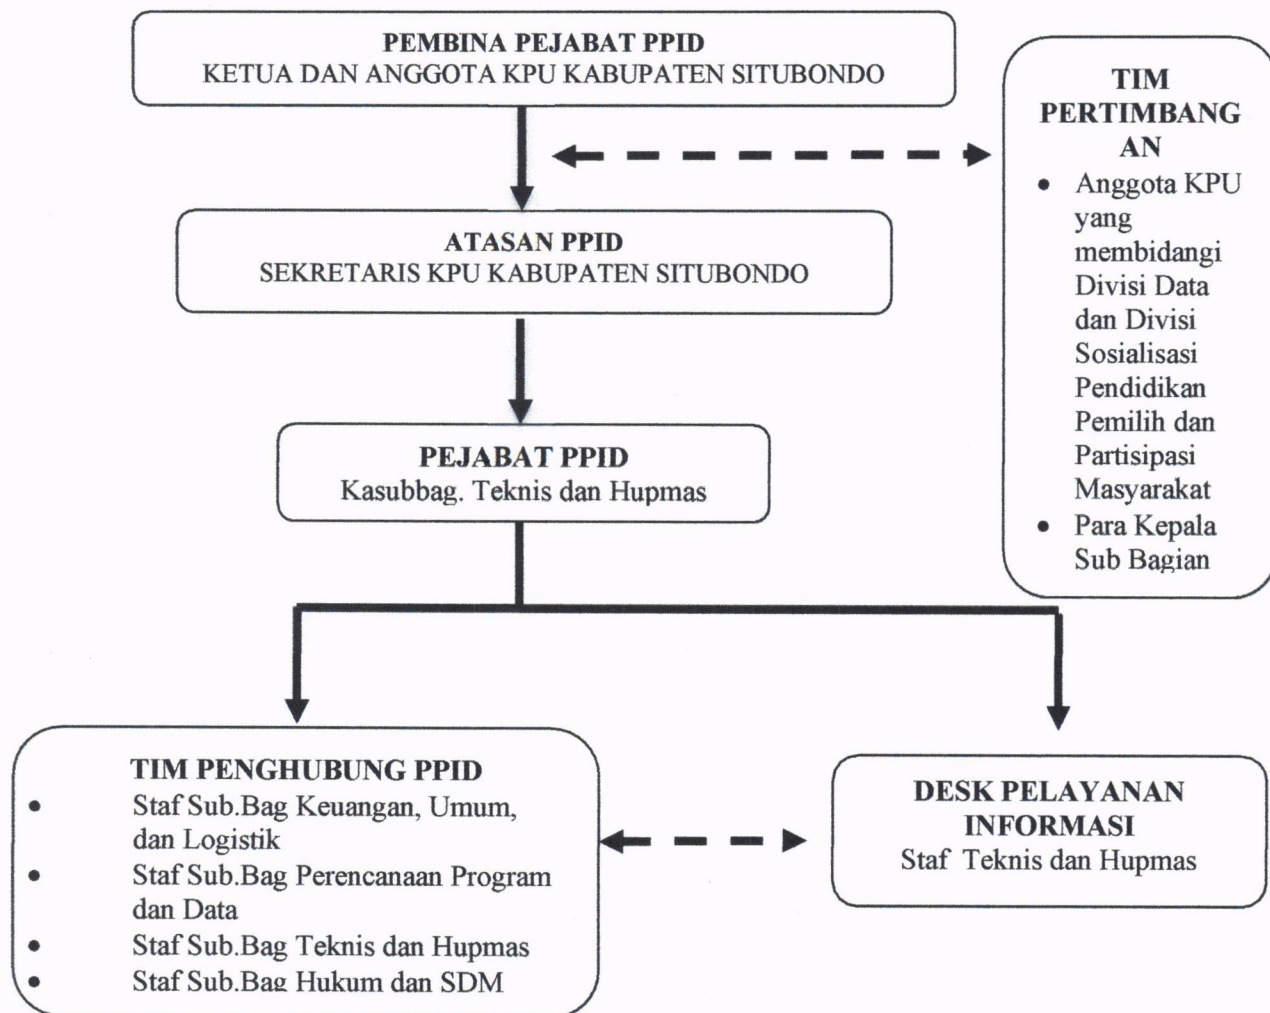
PEMBINA PEJABAT PPID
KETUA DAN ANGGOTA KPU KABUPATEN SITUBONDO

TIM PERTIMBANGAN
- Anggota KPU yang membidangi Divisi Data dan Divisi Sosialisasi Pendidikan Pemilih dan Partisipasi Masyarakat
- Para Kepala Sub Bagian

ATASAN PPID
SEKRETARIS KPU KABUPATEN SITUBONDO

PEJABAT PPID
Kasubbag. Teknis dan Hupmas

TIM PENGHUBUNG PPID
- Staf Sub.Bag Keuangan, Umum, dan Logistik
- Staf Sub.Bag Perencanaan Program dan Data
- Staf Sub.Bag Teknis dan Hupmas
- Staf Sub.Bag Hukum dan SDM

DESK PELAYANAN INFORMASI
Staf Teknis dan Hupmas